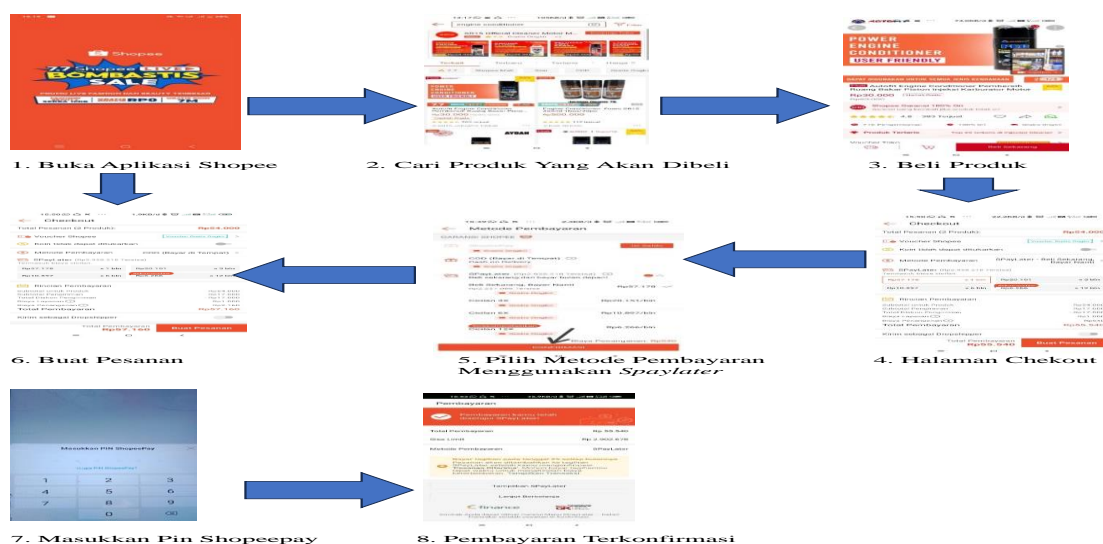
Shopee
7.7 Shopee LIVE
BOMBASTIS SALE

1. Buka Aplikasi Shopee

2. Cari Produk Yang Akan Dibeli

POWER ENGINE CONDITIONER
USER FRIENDLY

3. Beli Produk

Checkout

6. Buat Pesanan

Metode Pembayaran

5. Pilih Metode Pembayaran Menggunakan *Spaylater*

Checkout

Buat Pesanan

4. Halaman Chekout

Masukkan PIN ShopeePay

1 2 3
4 5 6
7 8 9
0

7. Masukkan Pin Shopeepay

Pembayaran

Total Pembayaran

Metode Pembayaran SPayLater

8. Pembayaran Terkonfirmasi